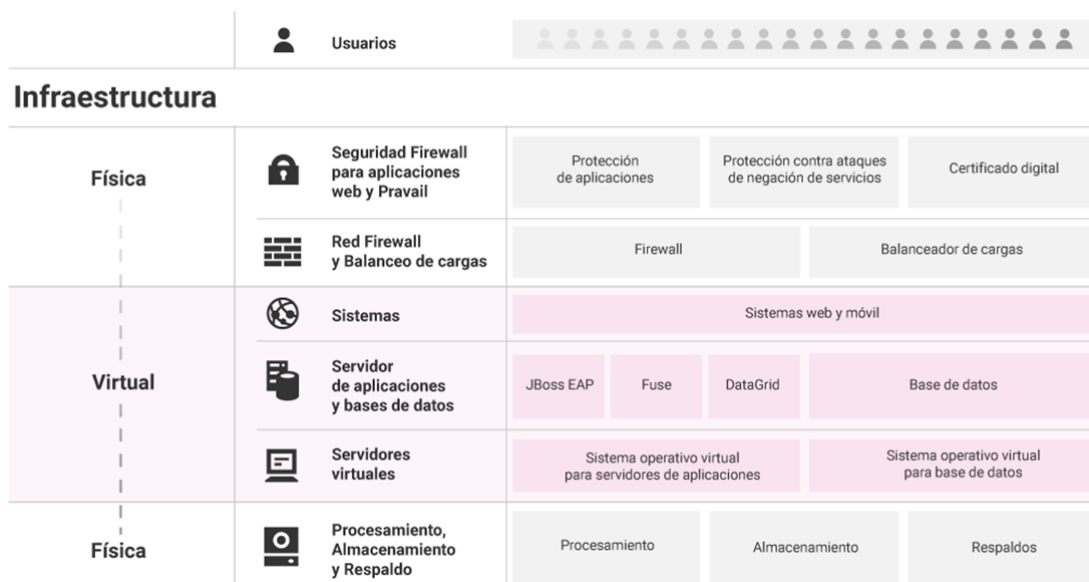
Usuarios

Infraestructura

| | | |
|---|---|---|
| Física | Seguridad Firewall para aplicaciones web y Pravail | Protección de aplicaciones / Protección contra ataques de negación de servicios / Certificado digital |
| | Red Firewall y Balanceo de cargas | Firewall / Balanceador de cargas |
| Virtual | Sistemas | Sistemas web y móvil |
| | Servidor de aplicaciones y bases de datos | JBoss EAP / Fuse / DataGrid / Base de datos |
| | Servidores virtuales | Sistema operativo virtual para servidores de aplicaciones / Sistema operativo virtual para base de datos |
| Física | Procesamiento, Almacenamiento y Respaldo | Procesamiento / Almacenamiento / Respaldos |